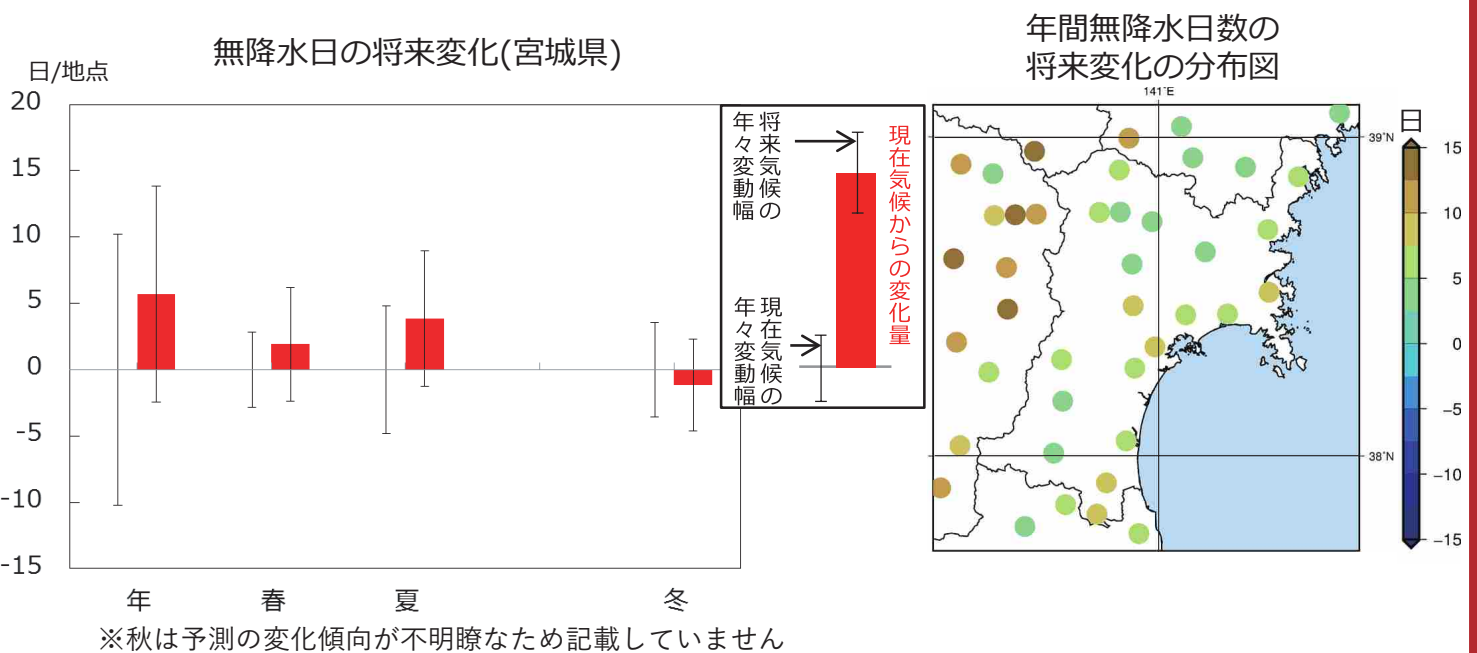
無降水日の将来変化(宮城県)

日/地点

20
15
10
5
0
-5
-10
-15

年
春
夏
冬

※秋は予測の変化傾向が不明瞭なため記載していません

将来気候の年々変動幅

現在気候の年々変動幅

現在気候からの変化量

年間無降水日数の将来変化の分布図

141°E
39°N
38°N

日
15
10
5
0
−5
−10
−15